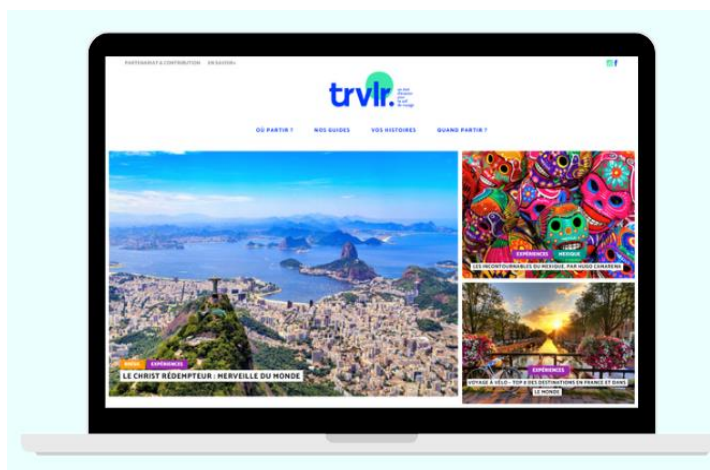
PARTENARIAT & CONTRIBUTION EN SAVOIR+

trvlr.

OÙ PARTIR ? NOS GUIDES VOS HISTOIRES QUAND PARTIR ?

BRÉSIL EXPÉRIENCES
LE CHRIST RÉDEMPTEUR : MERVEILLE DU MONDE

EXPÉRIENCES MEXIQUE
LES INCONTOURNABLES DU MEXIQUE, PAR HUGO CAMARENA

EXPÉRIENCES
VOYAGE À VÉLO – TOP 8 DES DESTINATIONS EN FRANCE ET DANS LE MONDE